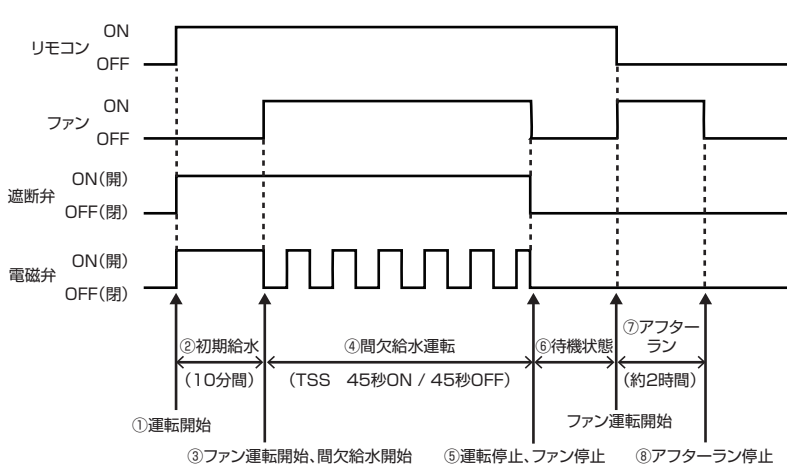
リモコン ON
OFF

ファン ON
OFF

遮断弁 ON(開)
OFF(閉)

電磁弁 ON(開)
OFF(閉)

②初期給水
(10分間)

④間欠給水運転
(TSS 45秒ON / 45秒OFF)

⑥待機状態

⑦アフターラン
(約2時間)

①運転開始

ファン運転開始

③ファン運転開始、間欠給水開始

⑤運転停止、ファン停止

⑧アフターラン停止